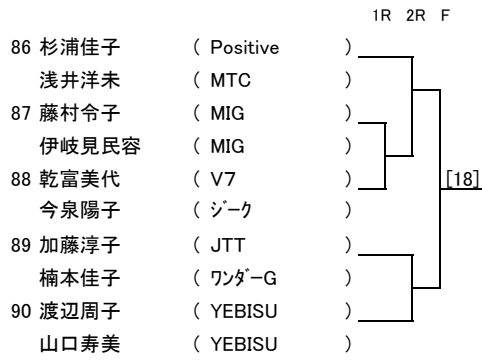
1R 2R F

86 杉浦佳子 ( Positive )
浅井洋未 ( MTC )
87 藤村令子 ( MIG )
伊岐見民容 ( MIG )
88 乾富美代 ( V7 )
今泉陽子 ( ｼﾞｰｸ )
89 加藤淳子 ( JTT )
楠本佳子 ( ﾜﾝﾀﾞｰG )
90 渡辺周子 ( YEBISU )
山口寿美 ( YEBISU )

[18]